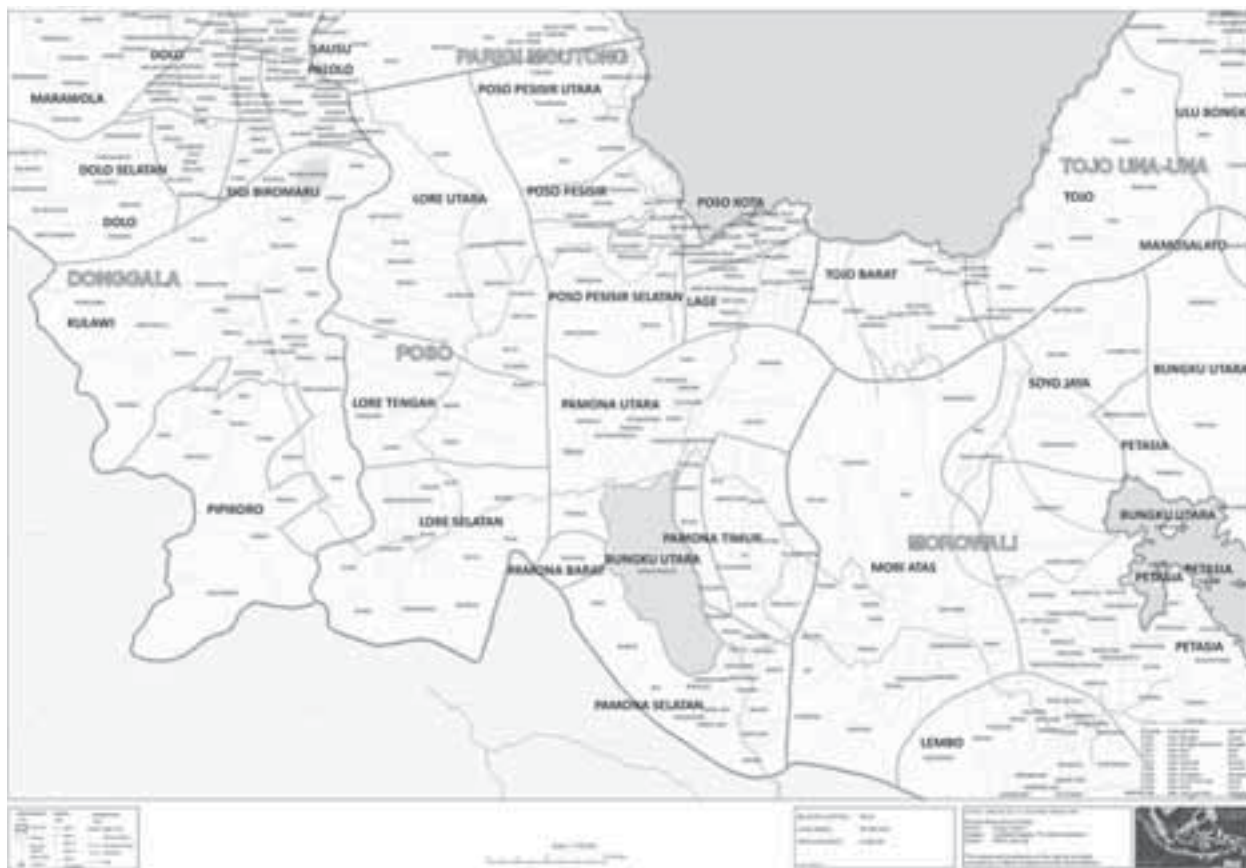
DOLO
SALISU
PALOLO
PARIGI MOUTONG
POSO PESISIR UTARA
MARAWOLA
ULU BONGKA
TOJO UNA-UNA
DOLO SELATAN
SIGI BIROMARU
LORE UTARA
POSO PESISIR
POSO KOTA
TOJO
DOLO
MAMOSALATO
DONGGALA
TOJO BARAT
POSO PESISIR SELATAN
LAGE
KULAWI
POSO
SOYO JAYA
BUNGKU UTARA
LORE TENGAH
PAMONA UTARA
PETASIA
PIPIKORO
LORE SELATAN
BUNGKU UTARA
PAMONA TIMUR
MOROWALI
PAMONA BARAT
BUNGKU UTARA
MORI ATAS
PETASIA
PETASIA
PETASIA
PAMONA SELATAN
LEMBO